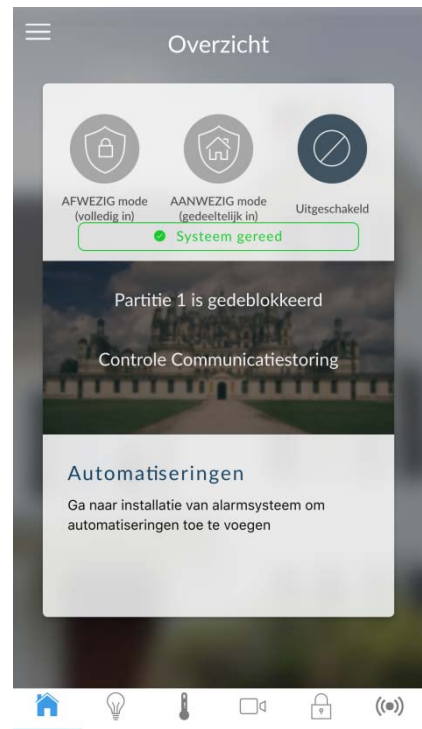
Overzicht

AFWEZIG mode (volledig in)

AANWEZIG mode (gedeeltelijk in)

Uitgeschakeld

Systeem gereed

Partitie 1 is gedeblokkeerd

Controle Communicatiestoring

Automatiseringen

Ga naar installatie van alarmsysteem om automatiseringen toe te voegen